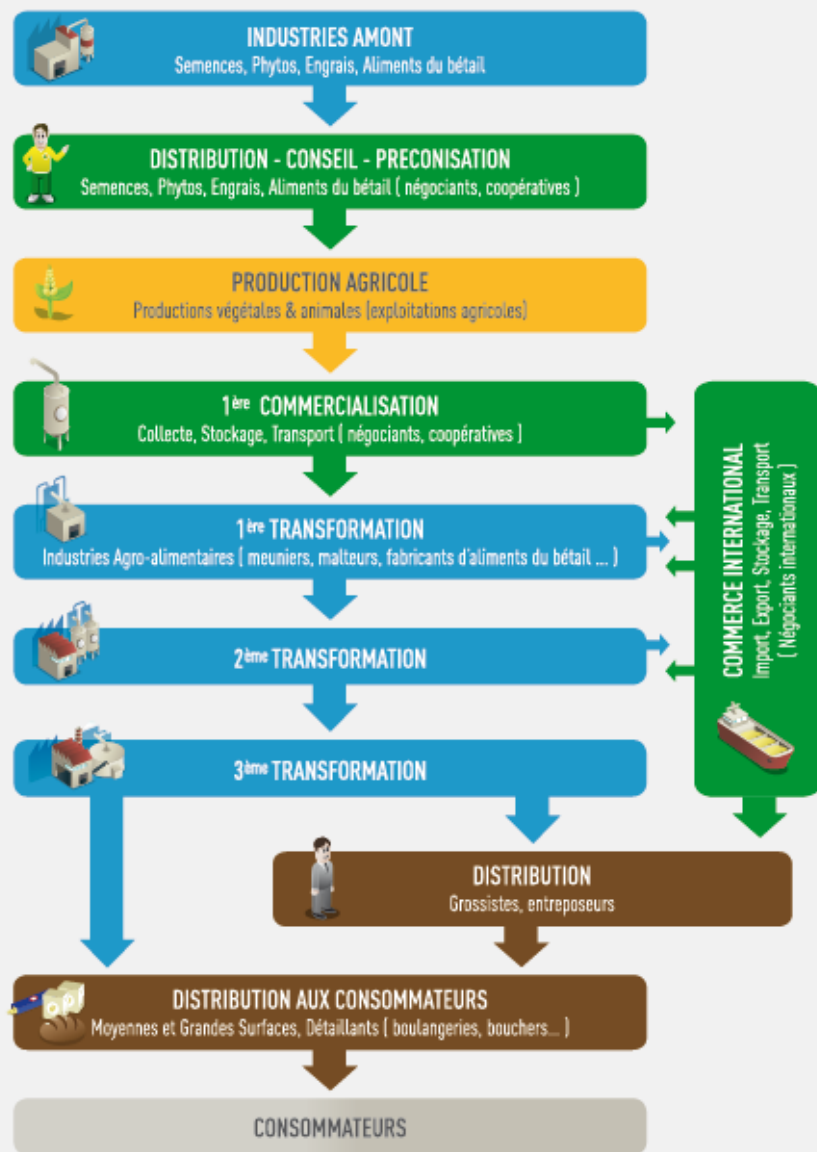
INDUSTRIES AMONT
Semences, Phytos, Engrais, Aliments du bétail

DISTRIBUTION - CONSEIL - PRECONISATION
Semences, Phytos, Engrais, Aliments du bétail ( négociants, coopératives )

PRODUCTION AGRICOLE
Productions végétales & animales (exploitations agricoles)

1ère COMMERCIALISATION
Collecte, Stockage, Transport ( négociants, coopératives )

1ère TRANSFORMATION
Industries Agro-alimentaires ( meuniers, malteurs, fabricants d'aliments du bétail ... )

2ème TRANSFORMATION

3ème TRANSFORMATION

COMMERCE INTERNATIONAL
Import, Export, Stockage, Transport ( Négociants internationaux )

DISTRIBUTION
Grossistes, entreposeurs

DISTRIBUTION AUX CONSOMMATEURS
Moyennes et Grandes Surfaces, Détaillants ( boulangeries, bouchers... )

CONSOMMATEURS